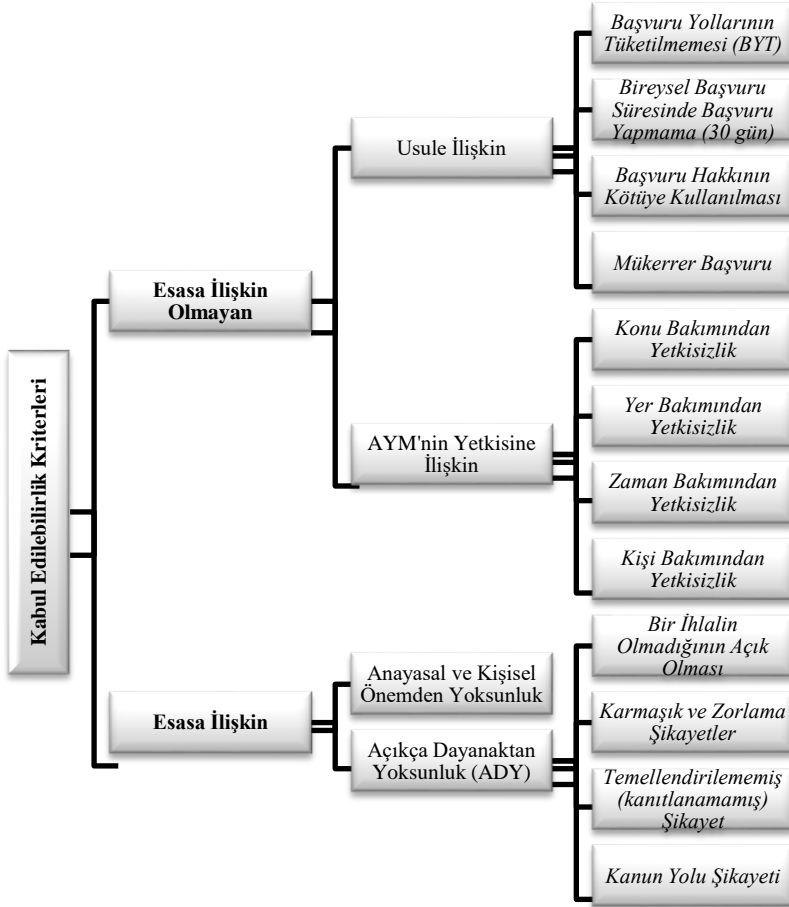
Kabul Edilebilirlik Kriterleri

Esasa İlişkin Olmayan

Usule İlişkin

Başvuru Yollarının Tüketilmemesi (BYT)

Bireysel Başvuru Süresinde Başvuru Yapmama (30 gün)

Başvuru Hakkının Kötüye Kullanılması

Mükerrer Başvuru

AYM'nin Yetkisine İlişkin

Konu Bakımından Yetkisizlik

Yer Bakımından Yetkisizlik

Zaman Bakımından Yetkisizlik

Kişi Bakımından Yetkisizlik

Esasa İlişkin

Anayasal ve Kişisel Önemden Yoksunluk

Açıkça Dayanaktan Yoksunluk (ADY)

Bir İhlalin Olmadığının Açık Olması

Karmaşık ve Zorlama Şikayetler

Temellendirilememiş (kanıtlanamamış) Şikayet

Kanun Yolu Şikayeti